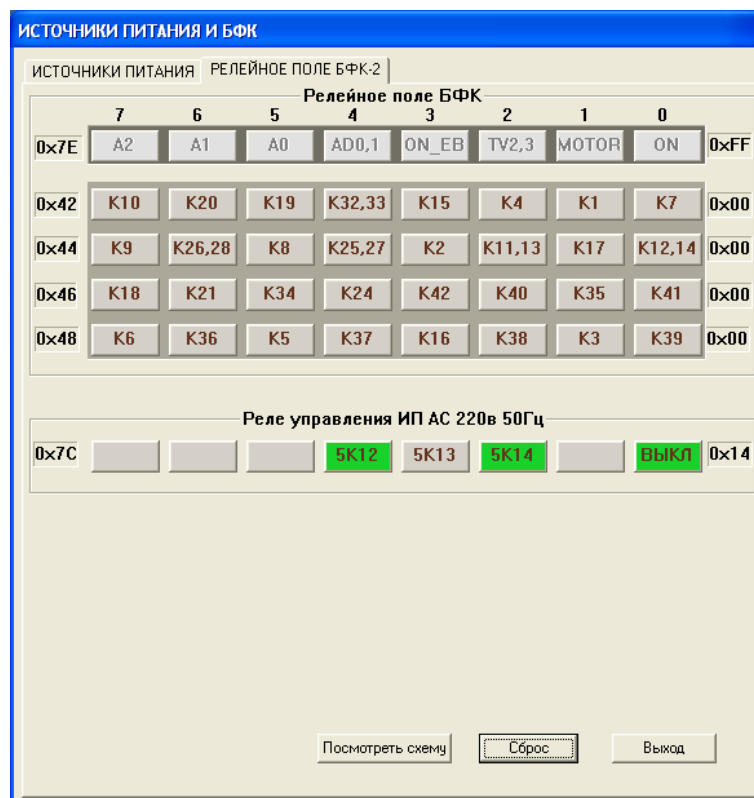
ИСТОЧНИКИ ПИТАНИЯ И БФК

ИСТОЧНИКИ ПИТАНИЯ | РЕЛЕЙНОЕ ПОЛЕ БФК-2

Релейное поле БФК

| | 7 | 6 | 5 | 4 | 3 | 2 | 1 | 0 | |
|---|---|---|---|---|---|---|---|---|---|
| 0x7E | A2 | A1 | A0 | AD0,1 | ON_EB | TV2,3 | MOTOR | ON | 0xFF |
| 0x42 | K10 | K20 | K19 | K32,33 | K15 | K4 | K1 | K7 | 0x00 |
| 0x44 | K9 | K26,28 | K8 | K25,27 | K2 | K11,13 | K17 | K12,14 | 0x00 |
| 0x46 | K18 | K21 | K34 | K24 | K42 | K40 | K35 | K41 | 0x00 |
| 0x48 | K6 | K36 | K5 | K37 | K16 | K38 | K3 | K39 | 0x00 |

Реле управления ИП АС 220в 50Гц

| 0x7C | | | | 5K12 | 5K13 | 5K14 | | ВЫКЛ | 0x14 |
|---|---|---|---|---|---|---|---|---|---|

Посмотреть схему
Сброс
Выход